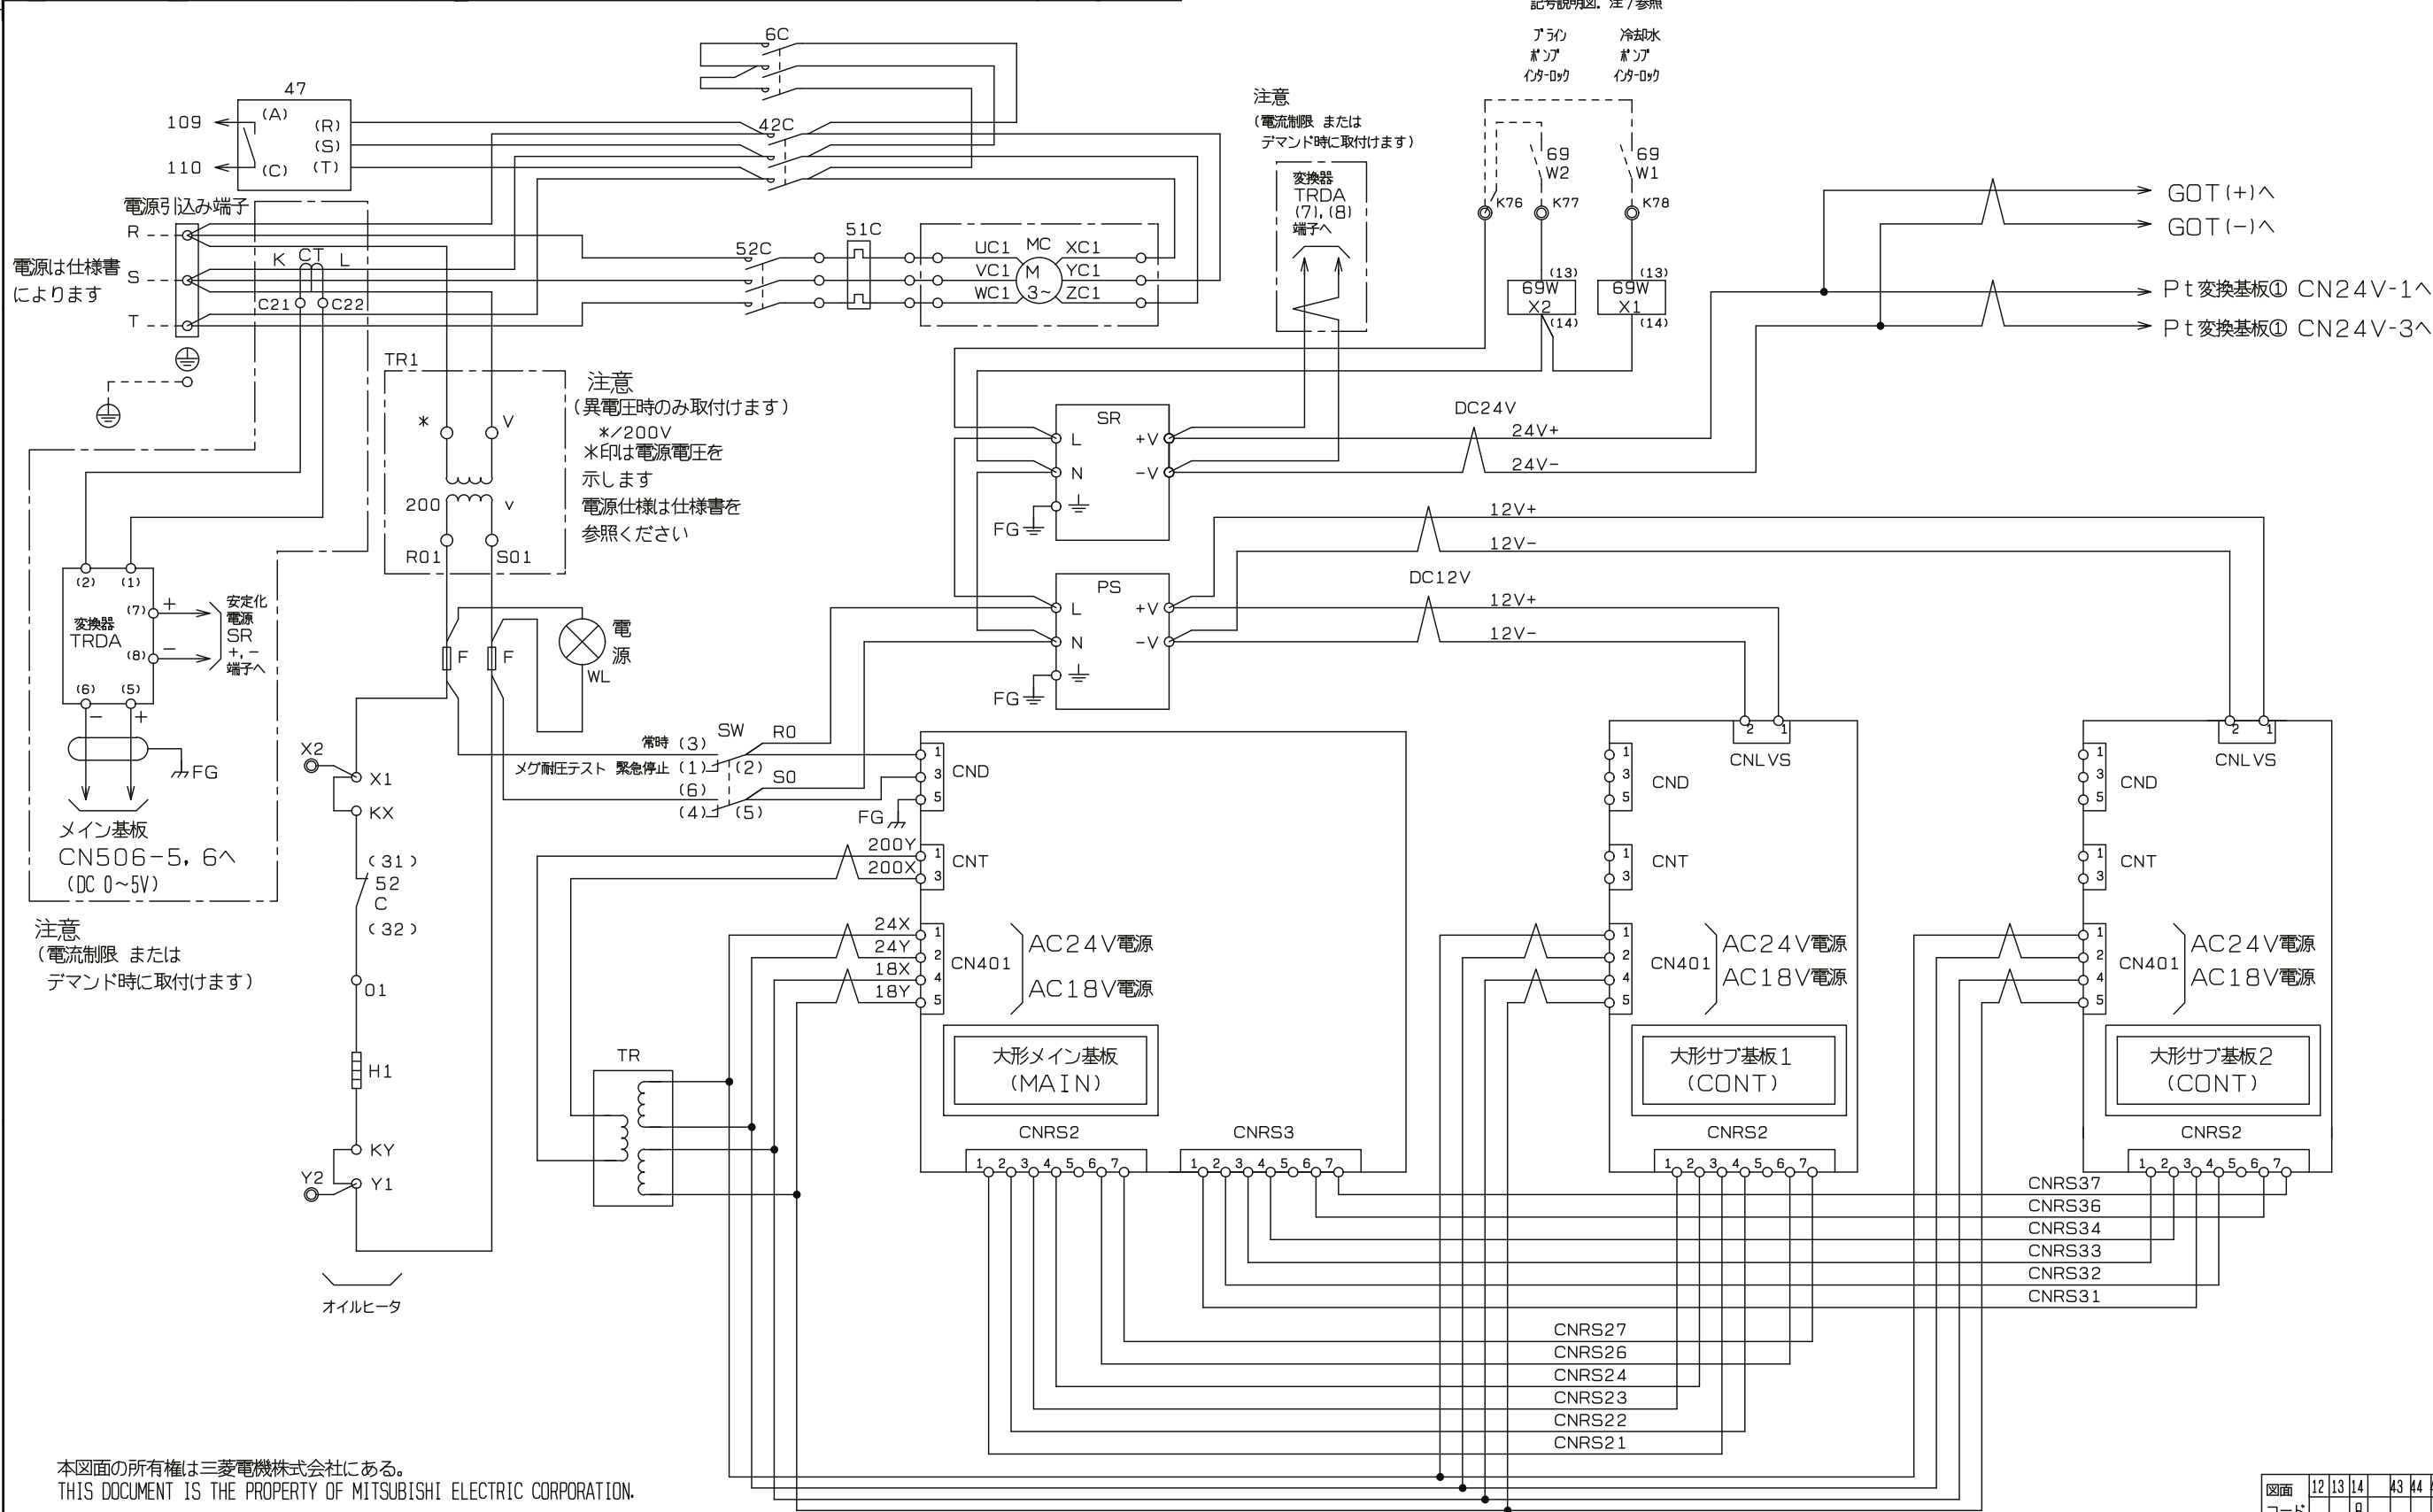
記号説明図. 注 / 参照

ブライン ポンプ インターロック

冷却水 ポンプ インターロック

6C

47

109 (A) (R)

110 (C) (S) (T)

42C

注意
(電流制限 または デマンド時に取付けます)

変換器 TRDA (7),(8) 端子へ

69 W2

69 W1

K76 K77 K78

GOT(+)へ

GOT(-)へ

Pt変換基板① CN24V-1へ

Pt変換基板① CN24V-3へ

電源引込み端子

R

電源は仕様書によります

S

T

K CT L

C21 C22

52C

51C

UC1 MC XC1

VC1 M YC1

WC1 3~ ZC1

(13) 69W X2 (14)

(13) 69W X1 (14)

TR1

注意
(異電圧時のみ取付けます)
*/200V
*印は電源電圧を示します
電源仕様は仕様書を参照ください

* V

200 v

R01 S01

SR

L +V

N -V

FG

DC24V

24V+

24V-

12V+

12V-

PS

L +V

N -V

FG

DC12V

12V+

12V-

(2) (1)

変換器 TRDA

(7) +

(8) -

安定化電源 SR +,- 端子へ

(6) (5)

- +

FG

メイン基板 CN506-5,6へ (DC 0~5V)

注意
(電流制限 または デマンド時に取付けます)

F F

電源

WL

SW

常時 (3)

メグ耐圧テスト 緊急停止 (1) (2)

(6)

(4) (5)

R0

S0

X2

X1

KX

(31) 52 C (32)

01

H1

KY

Y2

Y1

オイルヒータ

1 3 5 CND

FG

200Y 1

200X 3 CNT

24X 1

24Y 2

18X 4 CN401

18Y 5

AC24V電源

AC18V電源

大形メイン基板 (MAIN)

TR

CNRS2

CNRS3

1 2 3 4 5 6 7

1 2 3 4 5 6 7

2 1 CNLVS

1 3 5 CND

1 3 CNT

1 2 4 5 CN401

AC24V電源

AC18V電源

大形サブ基板1 (CONT)

CNRS2

1 2 3 4 5 6 7

2 1 CNLVS

1 3 5 CND

1 3 CNT

1 2 4 5 CN401

AC24V電源

AC18V電源

大形サブ基板2 (CONT)

CNRS2

1 2 3 4 5 6 7

CNRS37

CNRS36

CNRS34

CNRS33

CNRS32

CNRS31

CNRS27

CNRS26

CNRS24

CNRS23

CNRS22

CNRS21

本図面の所有権は三菱電機株式会社にある。
THIS DOCUMENT IS THE PROPERTY OF MITSUBISHI ELECTRIC CORPORATION.

図面 12 13 14 43 44

コード 9